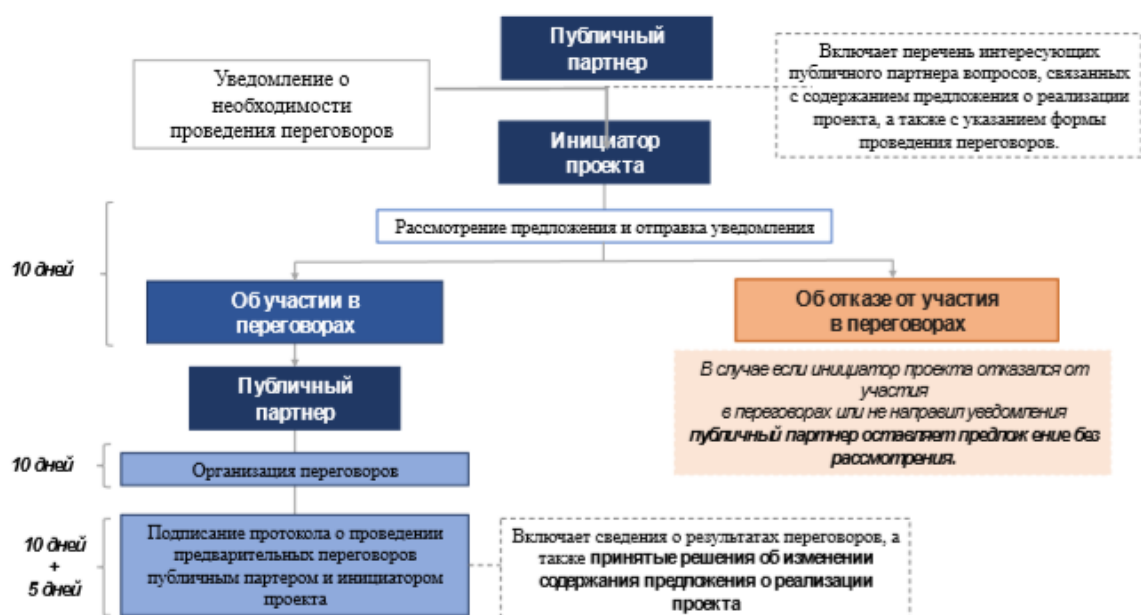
Публичный партнер

Уведомление о необходимости проведения переговоров

Включает перечень интересующих публичного партнера вопросов, связанных с содержанием предложения о реализации проекта, а также с указанием формы проведения переговоров.

Инициатор проекта

Рассмотрение предложения и отправка уведомления

10 дней

Об участии в переговорах

Об отказе от участия в переговорах

В случае если инициатор проекта отказался от участия в переговорах или не направил уведомления публичный партнер оставляет предлож ение без рассмотрения.

Публичный партнер

10 дней

Организация переговоров

10 дней + 5 дней

Подписание протокола о проведении предварительных переговоров публичным партером и инициатором проекта

Включает сведения о результатах переговоров, а также принятые решения об изменении содержания предложения о реализации проекта